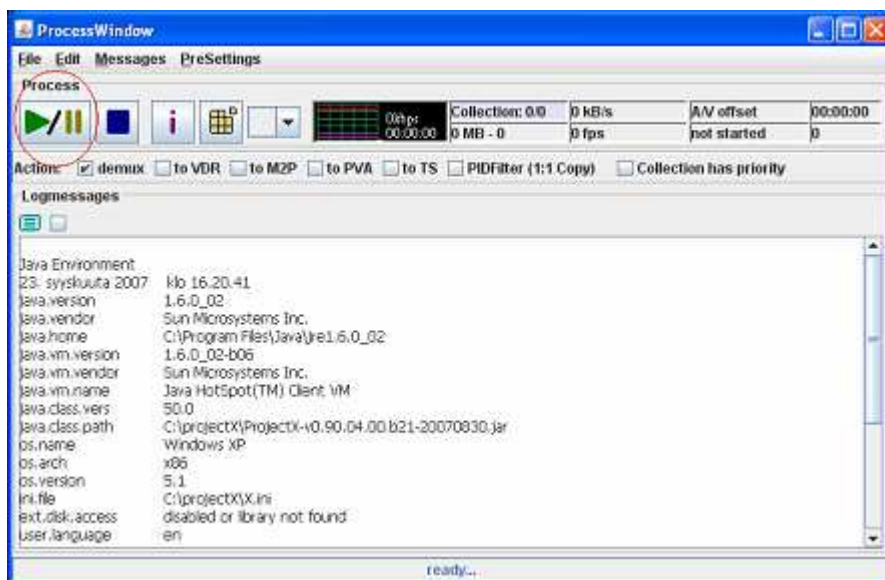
ProcessWindow

File Edit Messages PreSettings

Process

0kbps 00:00:00

| Collection: 0/0 | 0 kB/s | A/V offset | 00:00:00 |
|---|---|---|---|
| 0 MB - 0 | 0 fps | not started | 0 |

Action: demux to VDR to M2P to PVA to TS PIDFilter (1:1 Copy) Collection has priority

Logmessages

| Java Environment | |
|---|---|
| 23. syyskuuta 2007 | klo 16.20.41 |
| java.version | 1.6.0_02 |
| java.vendor | Sun Microsystems Inc. |
| java.home | C:\Program Files\Java\jre1.6.0_02 |
| java.vm.version | 1.6.0_02-b06 |
| java.vm.vendor | Sun Microsystems Inc. |
| java.vm.name | Java HotSpot(TM) Client VM |
| java.class.vers | 50.0 |
| java.class.path | C:\projectX\ProjectX-v0.90.04.00.b21-20070830.jar |
| os.name | Windows XP |
| os.arch | x86 |
| os.version | 5.1 |
| ini.file | C:\projectX\X.ini |
| ext.disk.access | disabled or library not found |
| user.language | en |

ready...